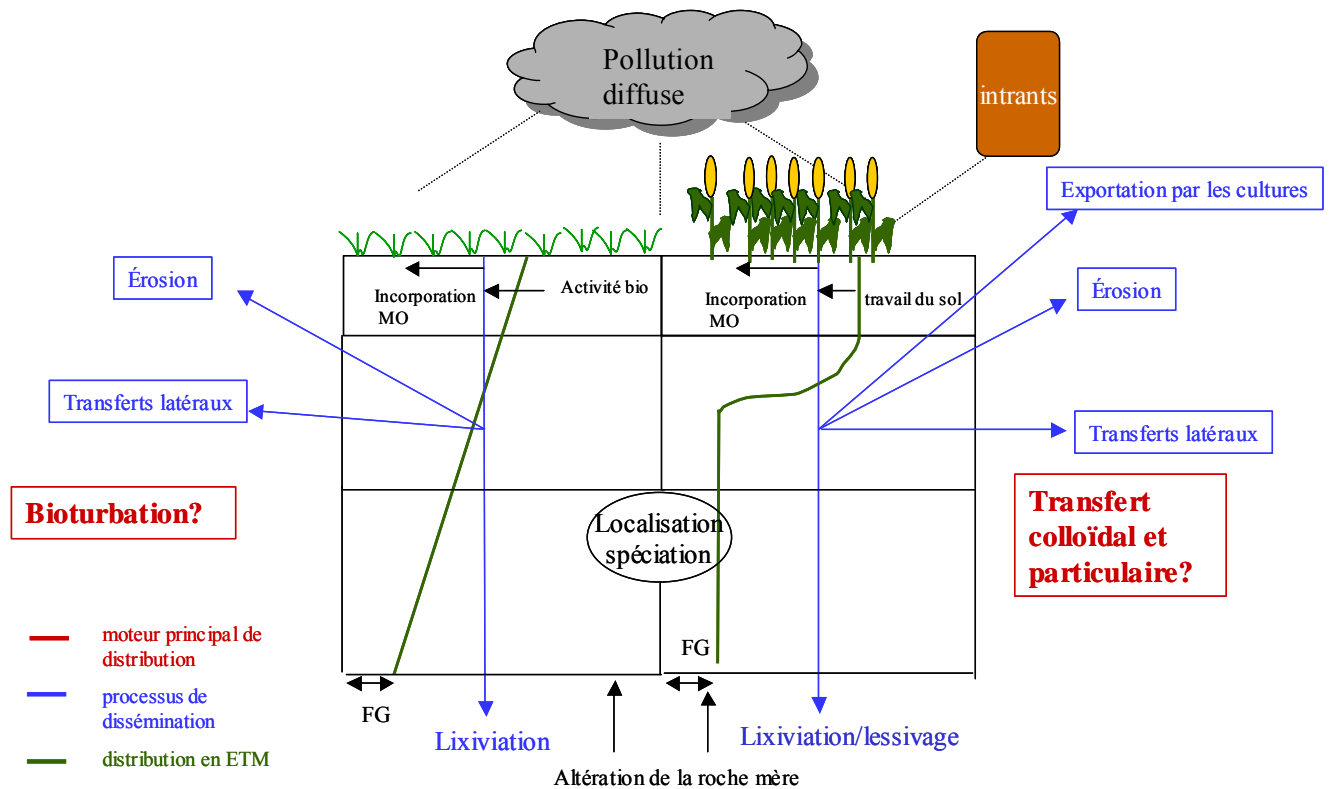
Pollution diffuse

intrants

Exportation par les cultures

Érosion

Incorporation MO

Activité bio

Incorporation MO

travail du sol

Érosion

Transferts latéraux

Transferts latéraux

Bioturbation?

Transfert colloïdal et particulaire?

Localisation spéciation

moteur principal de distribution

processus de dissémination

distribution en ETM

FG

FG

Lixiviation

Lixiviation/lessivage

Altération de la roche mère